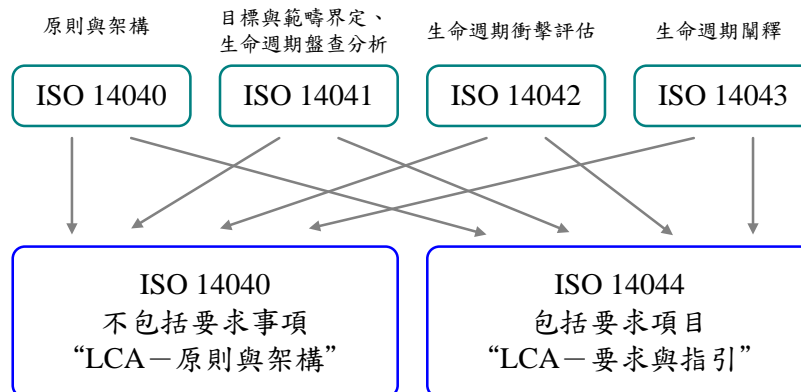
原則與架構

目標與範疇界定、生命週期盤查分析

生命週期衝擊評估

生命週期闡釋

ISO 14040

ISO 14041

ISO 14042

ISO 14043

ISO 14040
不包括要求事項
“LCA－原則與架構”

ISO 14044
包括要求項目
“LCA－要求與指引”